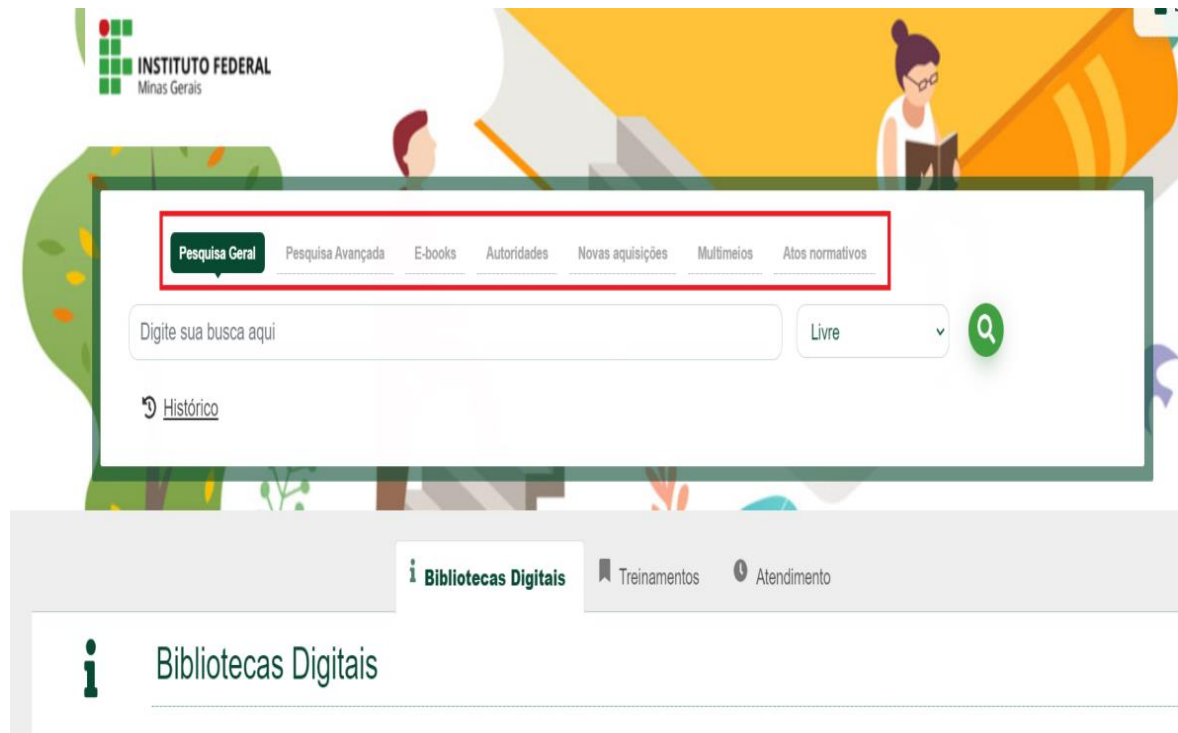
INSTITUTO FEDERAL
Minas Gerais

Pesquisa Geral | Pesquisa Avançada | E-books | Autoridades | Novas aquisições | Multimeios | Atos normativos

Digite sua busca aqui

Livre

Histórico

Bibliotecas Digitais | Treinamentos | Atendimento

Bibliotecas Digitais